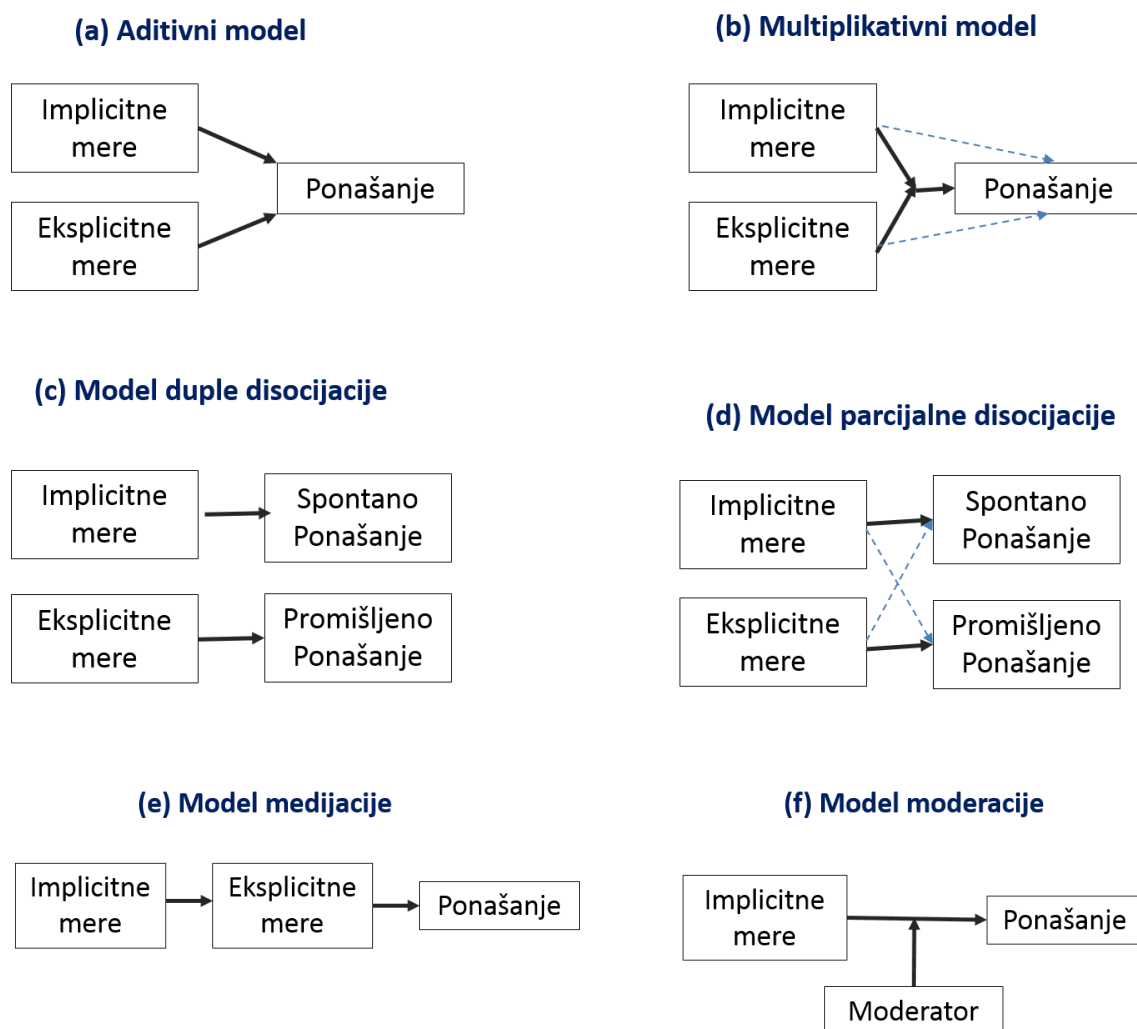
(a) Aditivni model

Implicitne mere

Eksplicitne mere

Ponašanje

(b) Multiplikativni model

Implicitne mere

Eksplicitne mere

Ponašanje

(c) Model duple disocijacije

Implicitne mere

Spontano Ponašanje

Eksplicitne mere

Promišljeno Ponašanje

(d) Model parcijalne disocijacije

Implicitne mere

Spontano Ponašanje

Eksplicitne mere

Promišljeno Ponašanje

(e) Model medijacije

Implicitne mere

Eksplicitne mere

Ponašanje

(f) Model moderacije

Implicitne mere

Ponašanje

Moderator